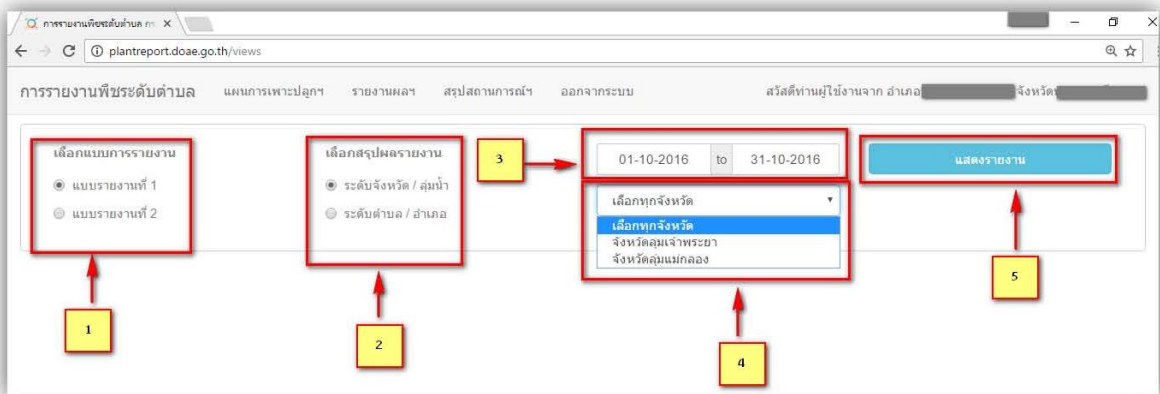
การรายงานพืชระดับตำบล กร ×

plantreport.doae.go.th/views

การรายงานพืชระดับตำบล แผนการเพาะปลูกฯ รายงานผลฯ สรุปสถานการณ์ฯ ออกจากระบบ สวัสดีท่านผู้ใช้งานจาก อำเภอ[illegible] จังหวัด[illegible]

เลือกแบบการรายงาน
แบบรายงานที่ 1
แบบรายงานที่ 2

เลือกสรุปผลรายงาน
ระดับจังหวัด / ลุ่มน้ำ
ระดับตำบล / อำเภอ

3

01-10-2016 to 31-10-2016

แสดงรายงาน

เลือกทุกจังหวัด
เลือกทุกจังหวัด
จังหวัดลุ่มเจ้าพระยา
จังหวัดลุ่มแม่กลอง

1

2

4

5